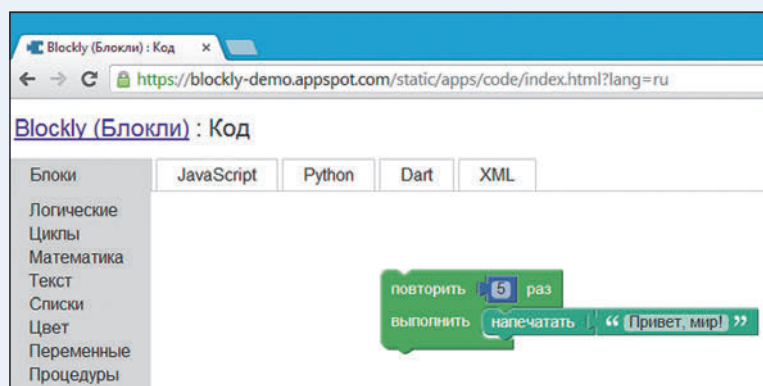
Blockly (Блокли) : Код ×

https://blockly-demo.appspot.com/static/apps/code/index.html?lang=ru

Blockly (Блокли) : Код

Блоки

JavaScript

Python

Dart

XML

Логические
Циклы
Математика
Текст
Списки
Цвет
Переменные
Процедуры

повторить 5 раз
выполнить напечатать " Привет, мир! "